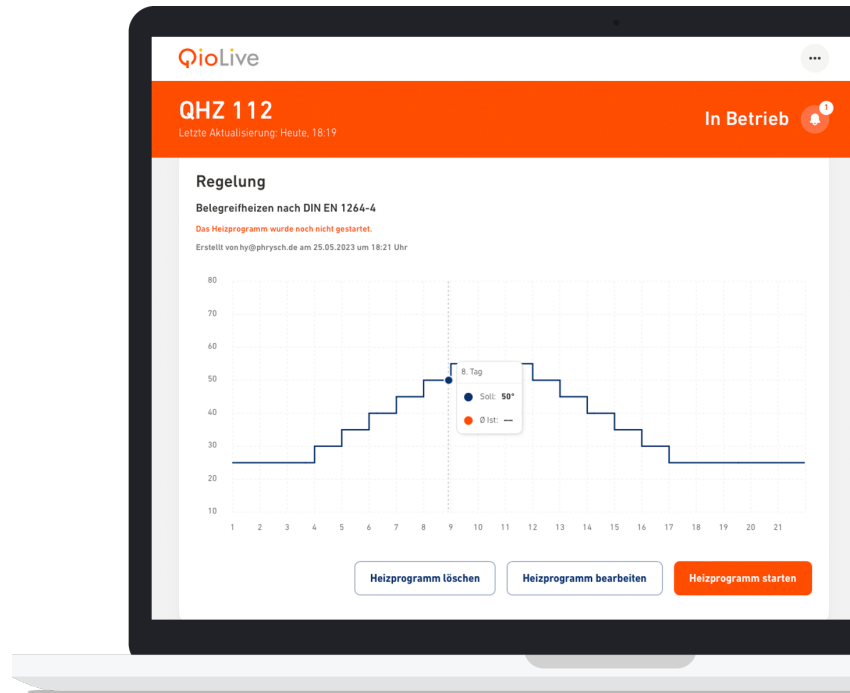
QioLive

...

QHZ 112
Letzte Aktualisierung: Heute, 18:19

In Betrieb

1

Regelung

Belegreifheizen nach DIN EN 1264-4

Das Heizprogramm wurde noch nicht gestartet.

Erstellt von hy@phrysch.de am 25.05.2023 um 18:21 Uhr

80
70
60
50
40
30
20
10

1 2 3 4 5 6 7 8 9 10 11 12 13 14 15 16 17 18 19 20 21

8. Tag
Soll: 50°
Ø Ist: —

Heizprogramm löschen

Heizprogramm bearbeiten

Heizprogramm starten